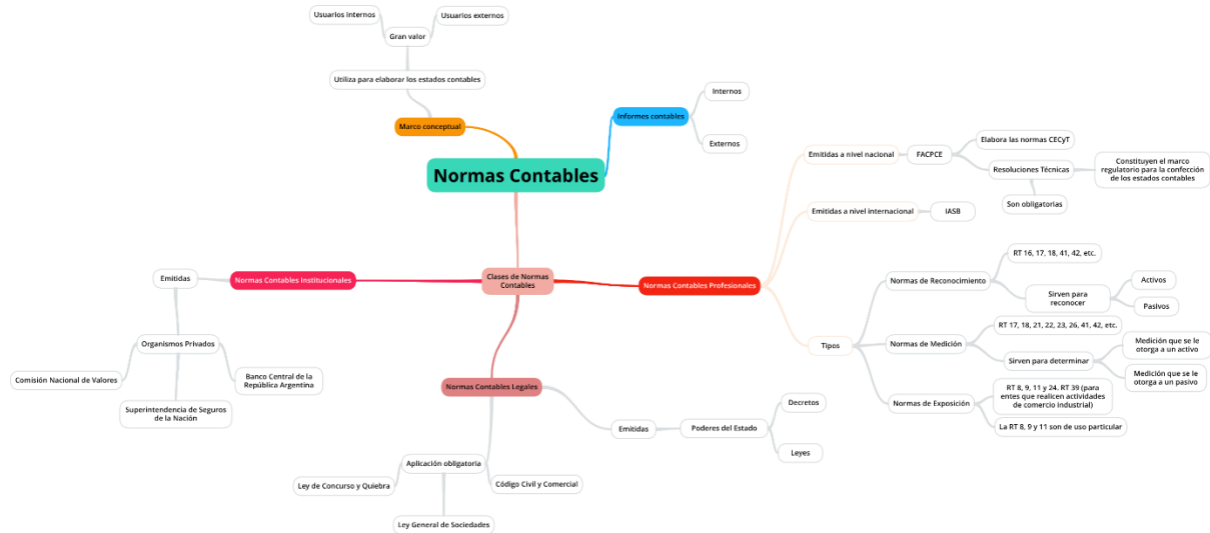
Normas Contables

Marco conceptual
Utiliza para elaborar los estados contables
Gran valor
Usuarios internos
Usuarios externos

Informes contables
Internos
Externos

Clases de Normas Contables

Normas Contables Profesionales
Emitidas a nivel nacional
FACPCE
Elabora las normas CECyT
Resoluciones Técnicas
Constituyen el marco regulatorio para la confección de los estados contables
Son obligatorias
Emitidas a nivel internacional
IASB
Tipos
Normas de Reconocimiento
RT 16, 17, 18, 41, 42, etc.
Sirven para reconocer
Activos
Pasivos
Normas de Medición
RT 17, 18, 21, 22, 23, 26, 41, 42, etc.
Sirven para determinar
Medición que se le otorga a un activo
Medición que se le otorga a un pasivo
Normas de Exposición
RT 8, 9, 11 y 24. RT 39 (para entes que realicen actividades de comercio industrial)
La RT 8, 9 y 11 son de uso particular

Normas Contables Institucionales
Emitidas
Organismos Privados
Comisión Nacional de Valores
Banco Central de la República Argentina
Superintendencia de Seguros de la Nación

Normas Contables Legales
Emitidas
Poderes del Estado
Decretos
Leyes
Aplicación obligatoria
Ley de Concurso y Quiebra
Código Civil y Comercial
Ley General de Sociedades